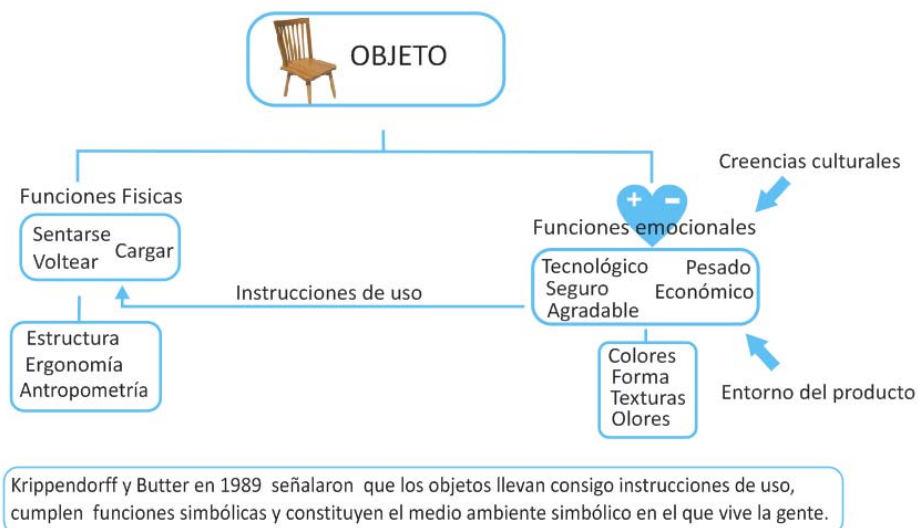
OBJETO

Funciones Fisicas

Sentarse
Voltear
Cargar

Estructura
Ergonomía
Antropometría

Instrucciones de uso

Creencias culturales

+ -

Funciones emocionales

Tecnológico
Seguro
Agradable
Pesado
Económico

Colores
Forma
Texturas
Olores

Entorno del producto

Krippendorff y Butter en 1989 señalaron que los objetos llevan consigo instrucciones de uso, cumplen funciones simbólicas y constituyen el medio ambiente simbólico en el que vive la gente.